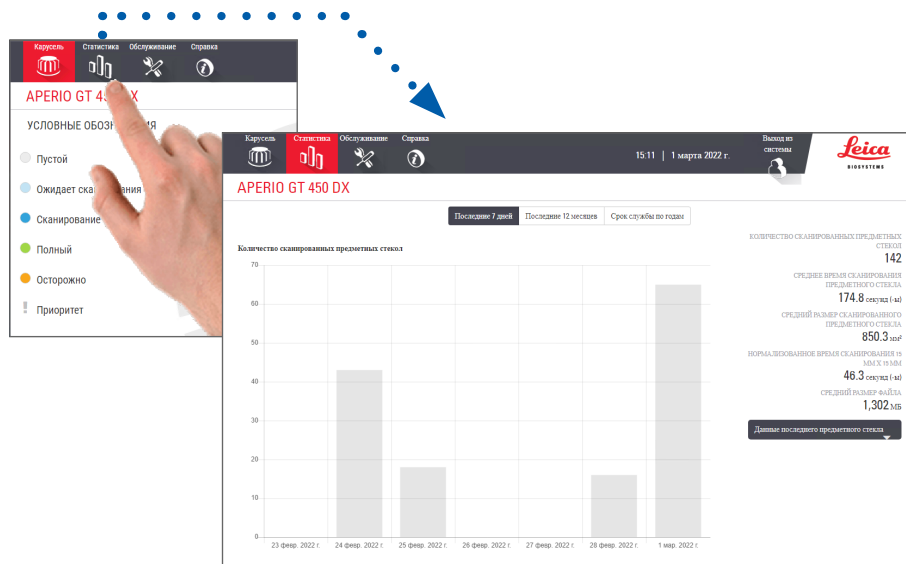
Карусель Статистика Обслуживание Справка

APERIO GT 45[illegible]DX

УСЛОВНЫЕ ОБОЗ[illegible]

Пустой

Ожидает ска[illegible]ания

Сканирование

Полный

Осторожно

Приоритет

Карусель Статистика Обслуживание Справка

15:11 | 1 марта 2022 г.

Выход из системы

Leica BIOSYSTEMS

APERIO GT 450 DX

Последние 7 дней | Последние 12 месяцев | Срок службы по годам

Количество сканированных предметных стекол

70
60
50
40
30
20
10
0

23 февр. 2022 г. | 24 февр. 2022 г. | 25 февр. 2022 г. | 26 февр. 2022 г. | 27 февр. 2022 г. | 28 февр. 2022 г. | 1 мар. 2022 г.

КОЛИЧЕСТВО СКАНИРОВАННЫХ ПРЕДМЕТНЫХ СТЕКОЛ
142

СРЕДНЕЕ ВРЕМЯ СКАНИРОВАНИЯ ПРЕДМЕТНОГО СТЕКЛА
174.8 секунд (-ы)

СРЕДНИЙ РАЗМЕР СКАНИРОВАННОГО ПРЕДМЕТНОГО СТЕКЛА
850.3 мм²

НОРМАЛИЗОВАННОЕ ВРЕМЯ СКАНИРОВАНИЯ 15 ММ X 15 ММ
46.3 секунд (-ы)

СРЕДНИЙ РАЗМЕР ФАЙЛА
1,302 МБ

Данные последнего предметного стекла